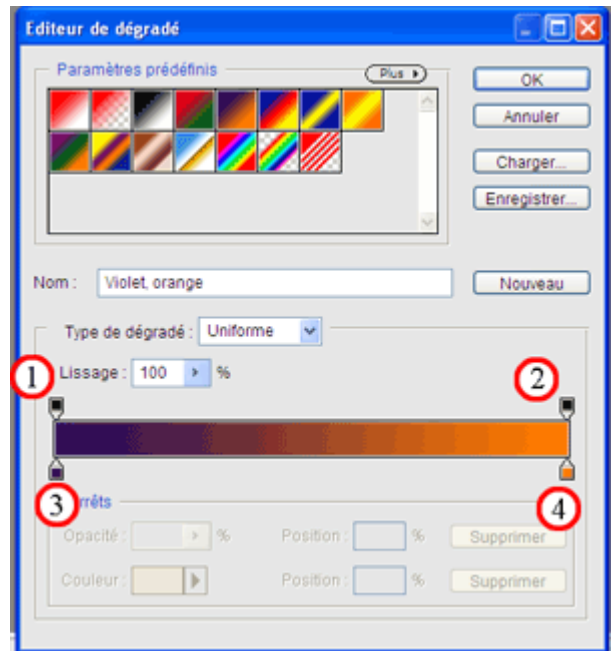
Editeur de dégradé

Paramètres prédéfinis

Plus

OK

Annuler

Charger...

Enregistrer...

Nom : Violet, orange

Nouveau

Type de dégradé : Uniforme

1

Lissage : 100 %

2

3

rrêts

4

Opacité : %

Position : %

Supprimer

Couleur :

Position : %

Supprimer